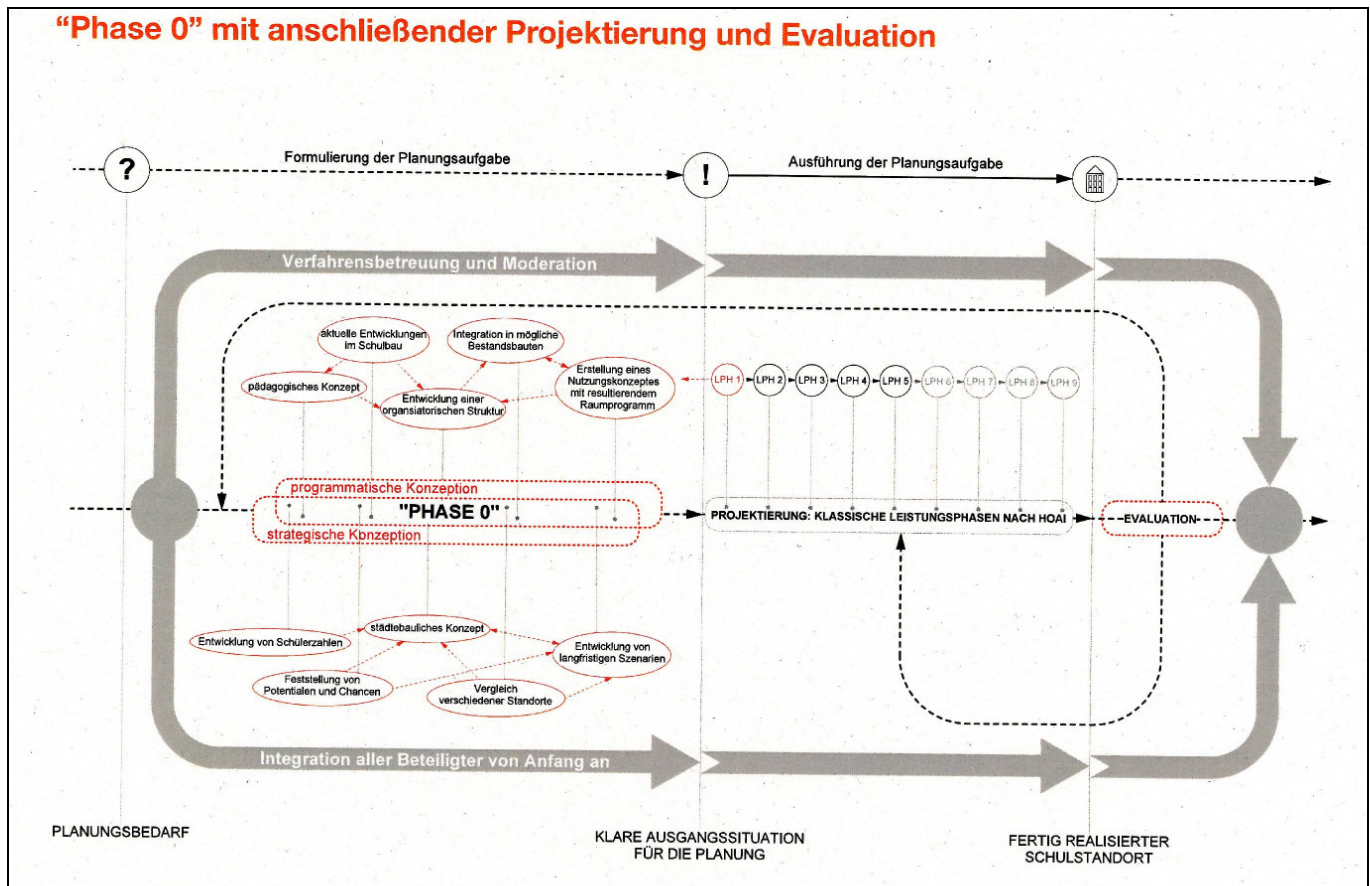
"Phase 0" mit anschließender Projektierung und Evaluation

?

Formulierung der Planungsaufgabe

!

Ausführung der Planungsaufgabe

Verfahrensbetreuung und Moderation

aktuelle Entwicklungen im Schulbau

Integration in mögliche Bestandsbauten

pädagogisches Konzept

Entwicklung einer organisatorischen Struktur

Erstellung eines Nutzungskonzeptes mit resultierendem Raumprogramm

LPH 1 LPH 2 LPH 3 LPH 4 LPH 5 LPH 6 LPH 7 LPH 8 LPH 9

programmatische Konzeption

"PHASE 0"

strategische Konzeption

PROJEKTIERUNG: KLASSISCHE LEISTUNGSPHASEN NACH HOAI

EVALUATION

Entwicklung von Schülerzahlen

städtebauliches Konzept

Entwicklung von langfristigen Szenarien

Feststellung von Potentialen und Chancen

Vergleich verschiedener Standorte

Integration aller Beteiligter von Anfang an

PLANUNGSBEDARF

KLARE AUSGANGSSITUATION FÜR DIE PLANUNG

FERTIG REALISIERTER SCHULSTANDORT